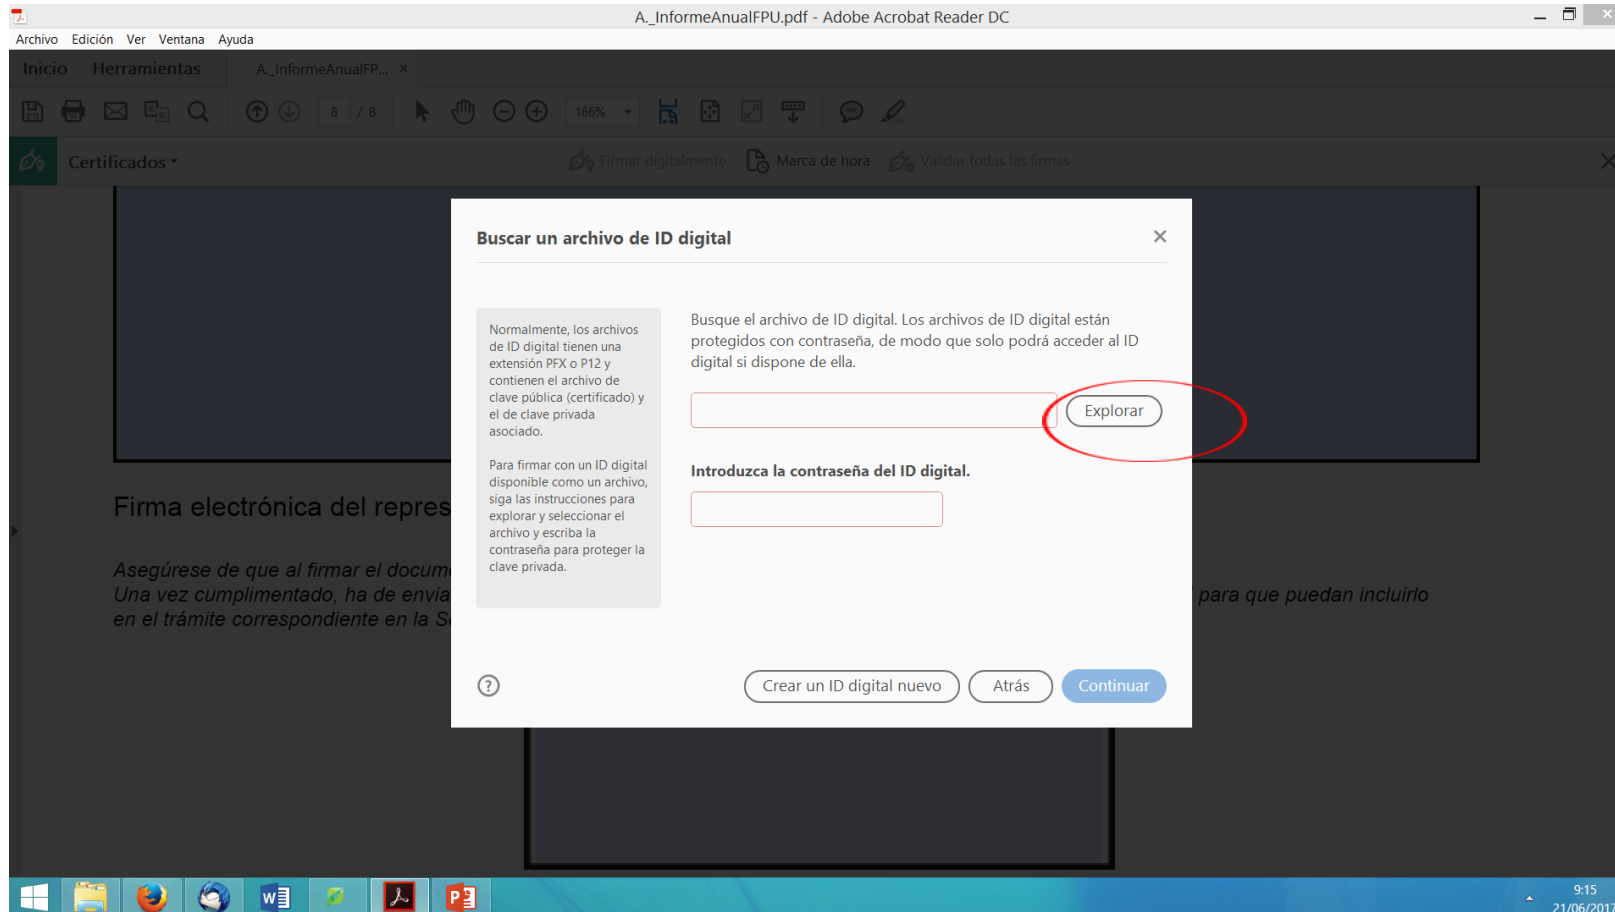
A._InformeAnualFPU.pdf - Adobe Acrobat Reader DC

Archivo Edición Ver Ventana Ayuda

Inicio Herramientas A._InformeAnualFP... ×

8 / 8 166%

Certificados ▾ Firmar digitalmente Marca de hora Validar todas las firmas

Firma electrónica del repres

Asegúrese de que al firmar el docum
Una vez cumplimentado, ha de envia para que puedan incluirlo
en el trámite correspondiente en la S

Buscar un archivo de ID digital

Normalmente, los archivos de ID digital tienen una extensión PFX o P12 y contienen el archivo de clave pública (certificado) y el de clave privada asociado.

Para firmar con un ID digital disponible como un archivo, siga las instrucciones para explorar y seleccionar el archivo y escriba la contraseña para proteger la clave privada.

Busque el archivo de ID digital. Los archivos de ID digital están protegidos con contraseña, de modo que solo podrá acceder al ID digital si dispone de ella.

Explorar

Introduzca la contraseña del ID digital.

?

Crear un ID digital nuevo Atrás Continuar

9:15
21/06/201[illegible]